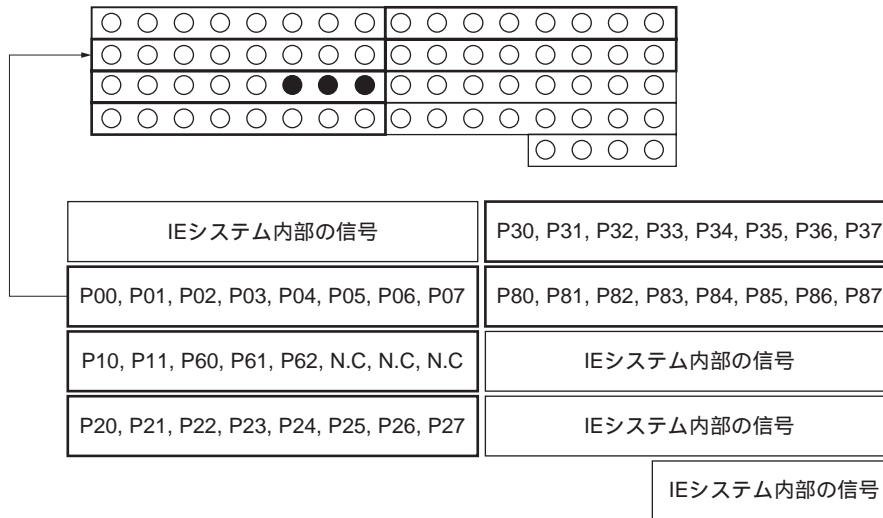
| IEシステム内部の信号 | P30, P31, P32, P33, P34, P35, P36, P37 |
|---|---|
| P00, P01, P02, P03, P04, P05, P06, P07 | P80, P81, P82, P83, P84, P85, P86, P87 |
| P10, P11, P60, P61, P62, N.C, N.C, N.C | IEシステム内部の信号 |
| P20, P21, P22, P23, P24, P25, P26, P27 | IEシステム内部の信号 |

IEシステム内部の信号